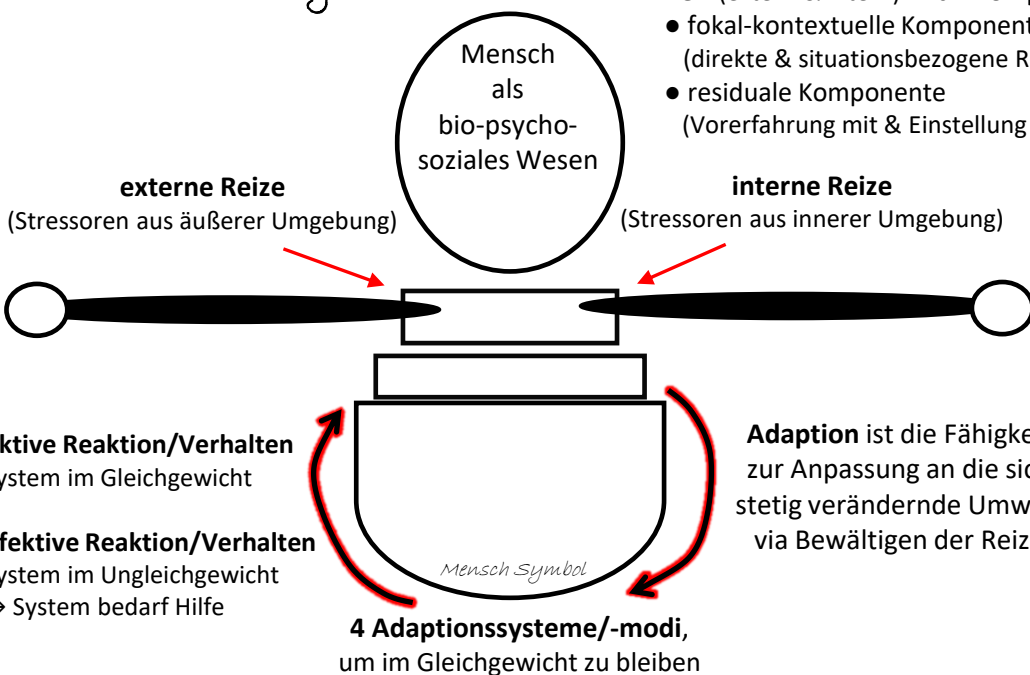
● fokal-kontextuelle Komponent
(direkte & situationsbezogene R
● residuale Komponente
(Vorerfahrung mit & Einstellung

Mensch als bio-psycho-soziales Wesen

**externe Reize**
(Stressoren aus äußerer Umgebung)

**interne Reize**
(Stressoren aus innerer Umgebung)

**ktive Reaktion/Verhalten**
ystem im Gleichgewicht

**fektive Reaktion/Verhalten**
ystem im Ungleichgewicht
→ System bedarf Hilfe

**Adaption** ist die Fähigke zur Anpassung an die sic stetig verändernde Umw via Bewältigen der Reiz

Mensch Symbol

**4 Adaptionssysteme/-modi**,
um im Gleichgewicht zu bleiben